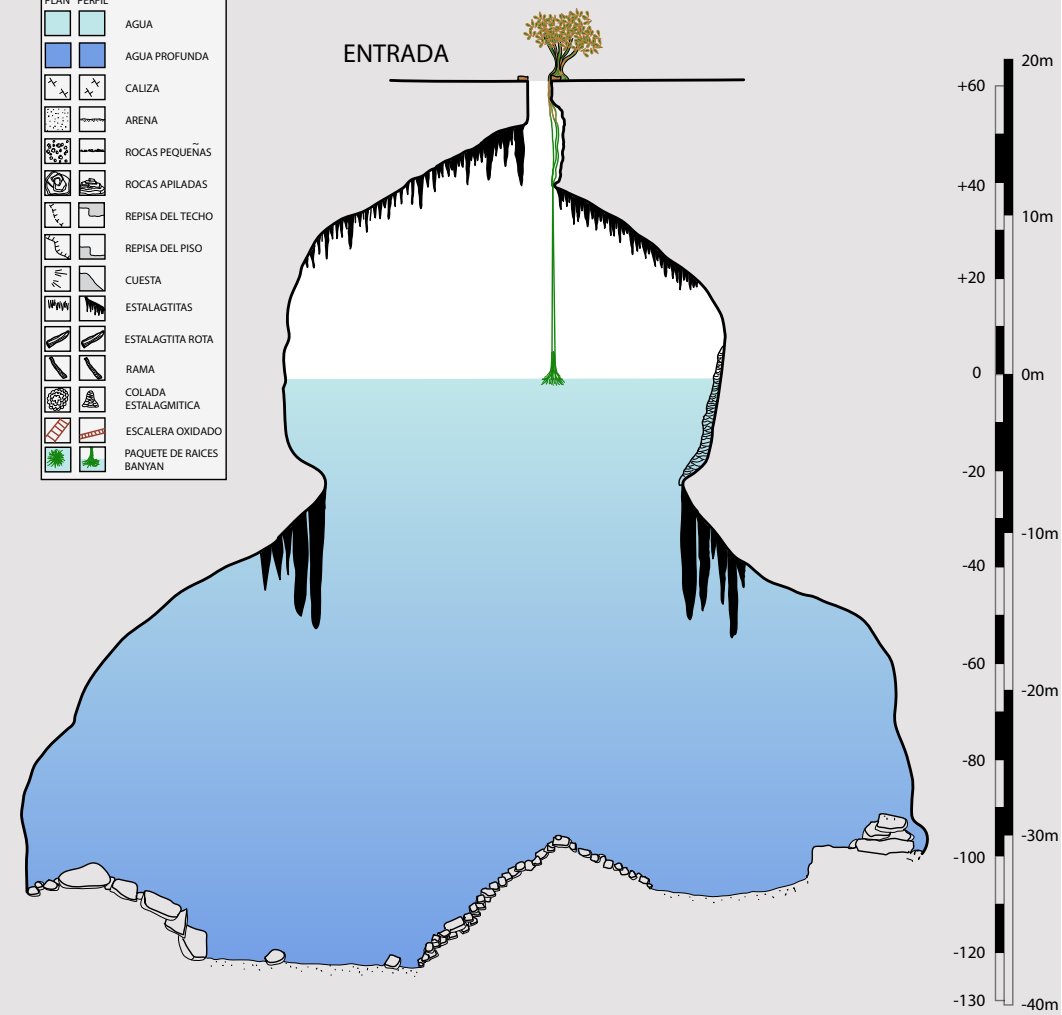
PLAN PERFIL

AGUA
AGUA PROFUNDA
CALIZA
ARENA
ROCAS PEQUEÑAS
ROCAS APILADAS
REPISA DEL TECHO
REPISA DEL PISO
CUESTA
ESTALAGTITAS
ESTALAGTITA ROTA
RAMA
COLADA ESTALAGMITICA
ESCALERA OXIDADO
PAQUETE DE RAICES BANYAN

ENTRADA

+60
+40
+20
0
-20
-40
-60
-80
-100
-120
-130

20m
10m
0m
-10m
-20m
-30m
-40m